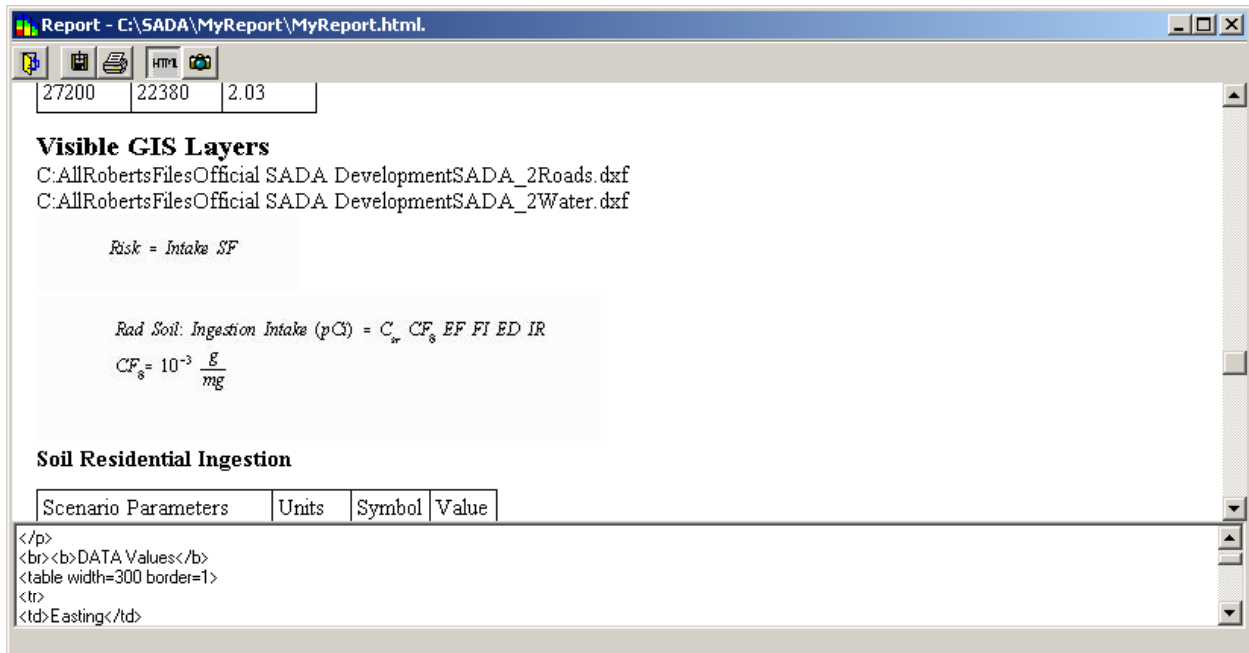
Report - C:\SADA\MyReport\MyReport.html.

HTML

| 27200 | 22380 | 2.03 |
|---|---|---|

**Visible GIS Layers**

C:AllRobertsFilesOfficial SADA DevelopmentSADA_2Roads.dxf
C:AllRobertsFilesOfficial SADA DevelopmentSADA_2Water.dxf

$Risk = Intake\ SF$

$Rad\ Soil:\ Ingestion\ Intake\ (pCi) = C_{sr}\ CF_8\ EF\ FI\ ED\ IR$

$CF_8 = 10^{-3}\ \frac{g}{mg}$

**Soil Residential Ingestion**

| Scenario Parameters | Units | Symbol | Value |
|---|---|---|---|

</p>
<br><b>DATA Values</b>
<table width=300 border=1>
<tr>
<td>Easting</td>